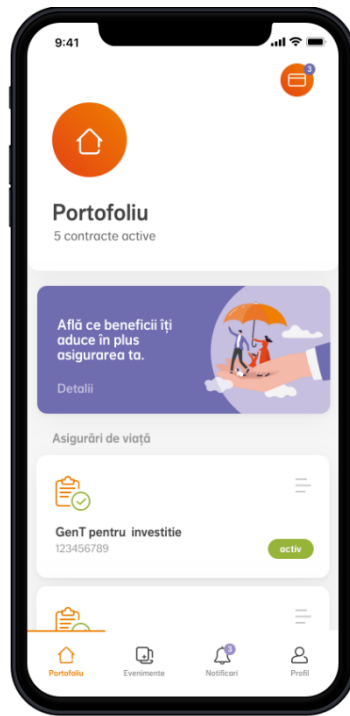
9:41

3

Portofoliu
5 contracte active

Află ce beneficii îți aduce în plus asigurarea ta.

Detalii

Asigurări de viață

GenT pentru investitie
123456789

activ

Portofoliu Evenimente 3 Notificari Profil